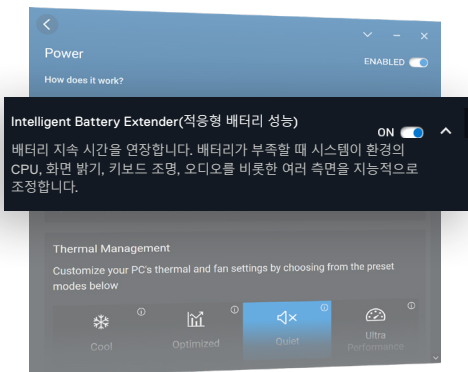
Power

How does it work?

ENABLED

Intelligent Battery Extender(적응형 배터리 성능)

ON

배터리 지속 시간을 연장합니다. 배터리가 부족할 때 시스템이 환경의 CPU, 화면 밝기, 키보드 조명, 오디오를 비롯한 여러 측면을 지능적으로 조정합니다.

Thermal Management

Customize your PC's thermal and fan settings by choosing from the preset modes below

Cool

Optimized

Quiet

Ultra Performance